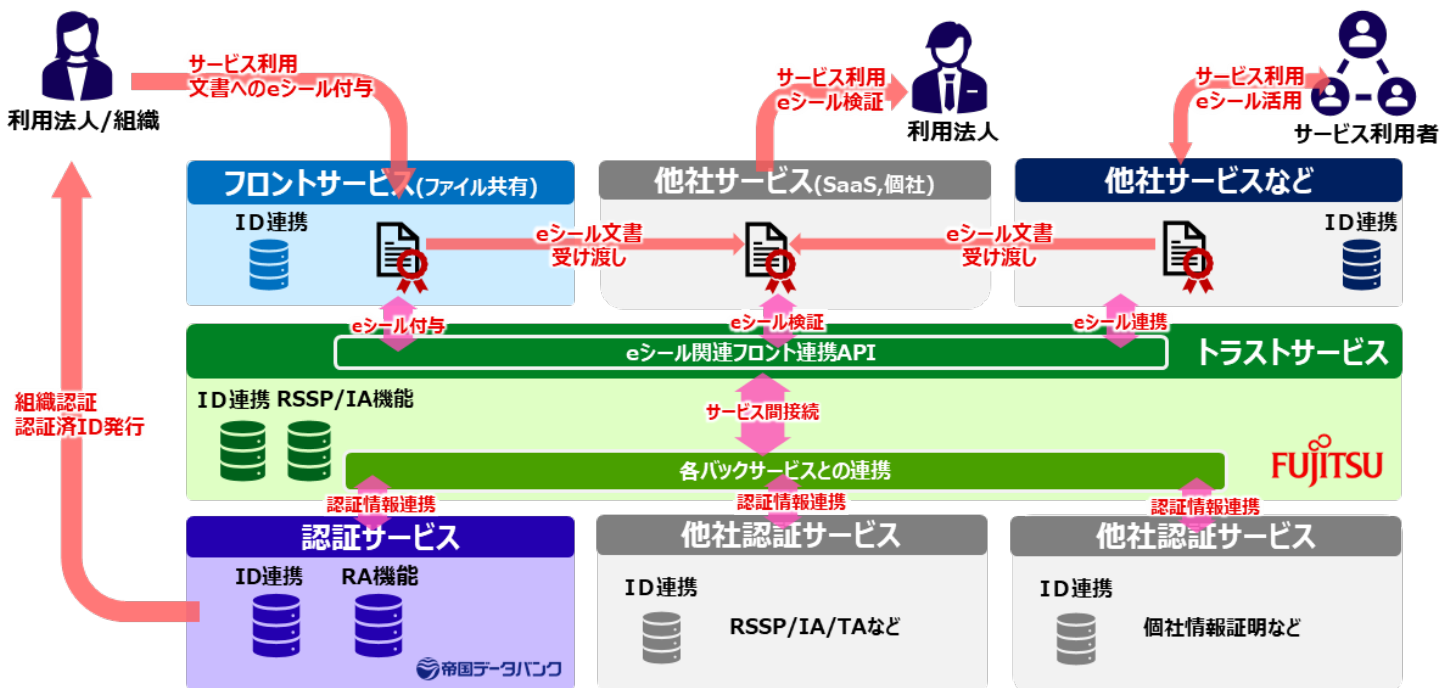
利用法人/組織

サービス利用
文書へのeシール付与

サービス利用
eシール検証

利用法人

サービス利用
eシール活用

サービス利用者

フロントサービス(ファイル共有)

ID連携

他社サービス(SaaS,個社)

他社サービスなど

ID連携

eシール文書
受け渡し

eシール文書
受け渡し

eシール付与

eシール検証

eシール連携

eシール関連フロント連携API

トラストサービス

ID連携 RSSP/IA機能

サービス間接続

組織認証
認証済ID発行

各バックサービスとの連携

FUJITSU

認証情報連携

認証情報連携

認証情報連携

認証サービス

ID連携

RA機能

帝国データバンク

他社認証サービス

ID連携

RSSP/IA/TAなど

他社認証サービス

ID連携

個社情報証明など